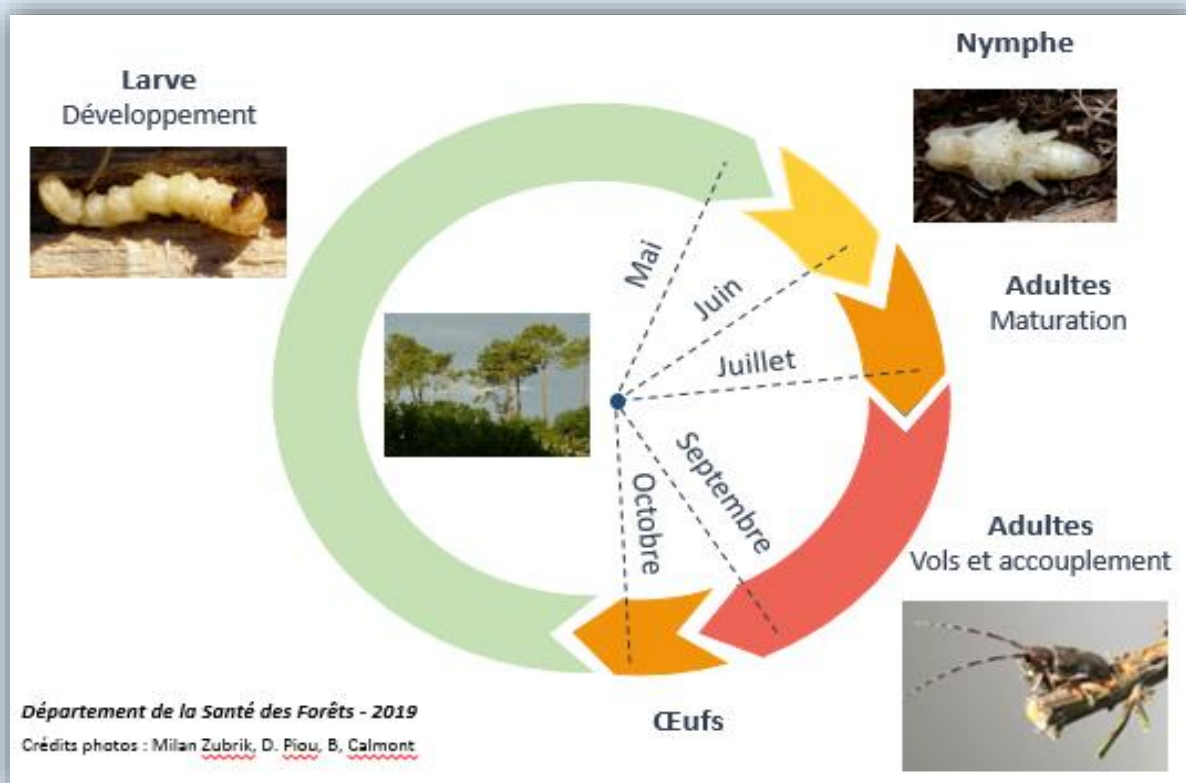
Larve
Développement

Nymphe

Adultes
Maturation

Adultes
Vols et accouplement

Œufs

Mai
Juin
Juillet
Septembre
Octobre

*Département de la Santé des Forêts - 2019*
Crédits photos : Milan Zubrik, D. Piou, B, Calmont